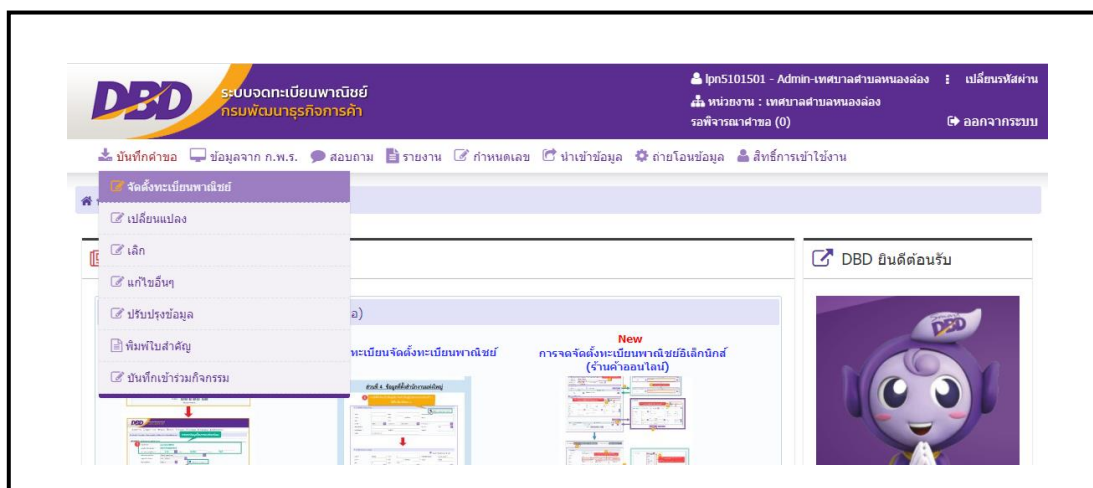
DBD ระบบจดทะเบียนพาณิชย์
กรมพัฒนาธุรกิจการค้า

lpn5101501 - Admin-เทศบาลตำบลหนองล่อง | เปลี่ยนรหัสผ่าน
หน่วยงาน : เทศบาลตำบลหนองล่อง
รอพิจารณาคำขอ (0)
ออกจากระบบ

บันทึกคำขอ ข้อมูลจาก ก.พ.ร. สอบถาม รายงาน กำหนดเลข นำเข้าข้อมูล ถ่ายโอนข้อมูล สิทธิ์การเข้าใช้งาน

จัดตั้งทะเบียนพาณิชย์
เปลี่ยนแปลง
เลิก
แก้ไขอื่นๆ
ปรับปรุงข้อมูล
พิมพ์ใบสำคัญ
บันทึกเข้าร่วมกิจกรรม

อ)

ทะเบียนจัดตั้งทะเบียนพาณิชย์

New
การจดจัดตั้งทะเบียนพาณิชย์อิเล็กนิกส์ (ร้านค้าออนไลน์)

DBD ยินดีต้อนรับ

DBD